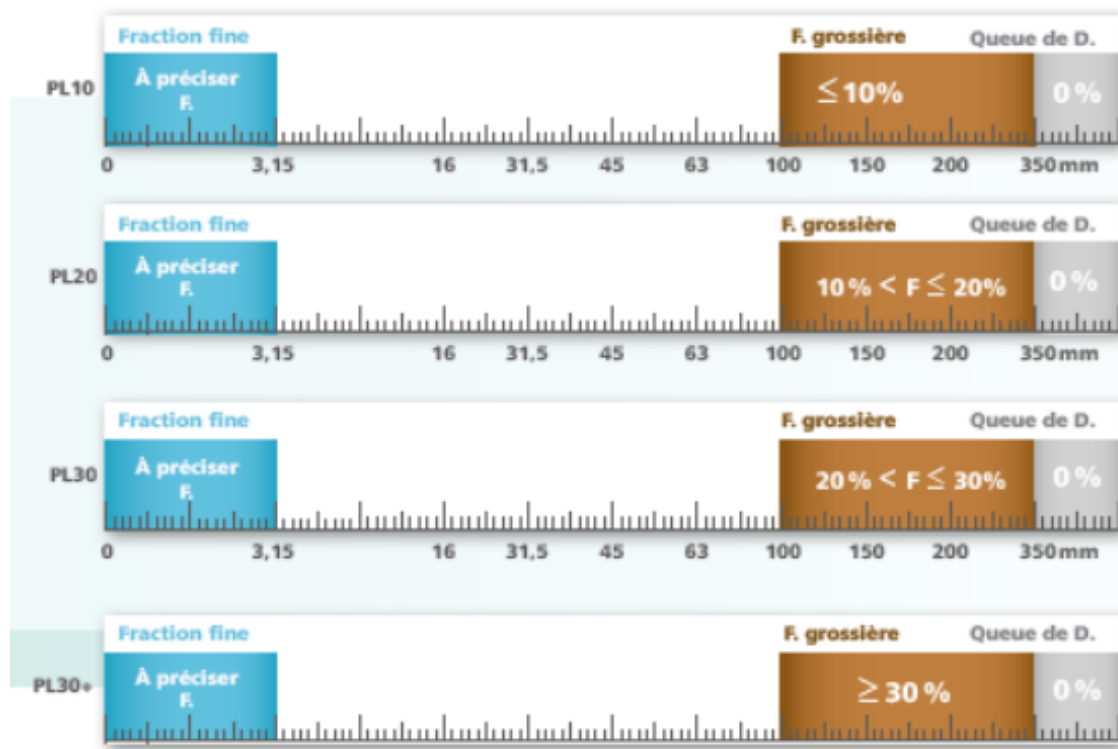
Fraction fine
F. grossière
Queue de D.
PL10
À préciser F.
$\leq 10\%$
0 %
0 3,15 16 31,5 45 63 100 150 200 350 mm

Fraction fine
F. grossière
Queue de D.
PL20
À préciser F.
$10\% < F \leq 20\%$
0 %
0 3,15 16 31,5 45 63 100 150 200 350 mm

Fraction fine
F. grossière
Queue de D.
PL30
À préciser F.
$20\% < F \leq 30\%$
0 %
0 3,15 16 31,5 45 63 100 150 200 350 mm

Fraction fine
F. grossière
Queue de D.
PL30+
À préciser F.
$\geq 30\%$
0 %